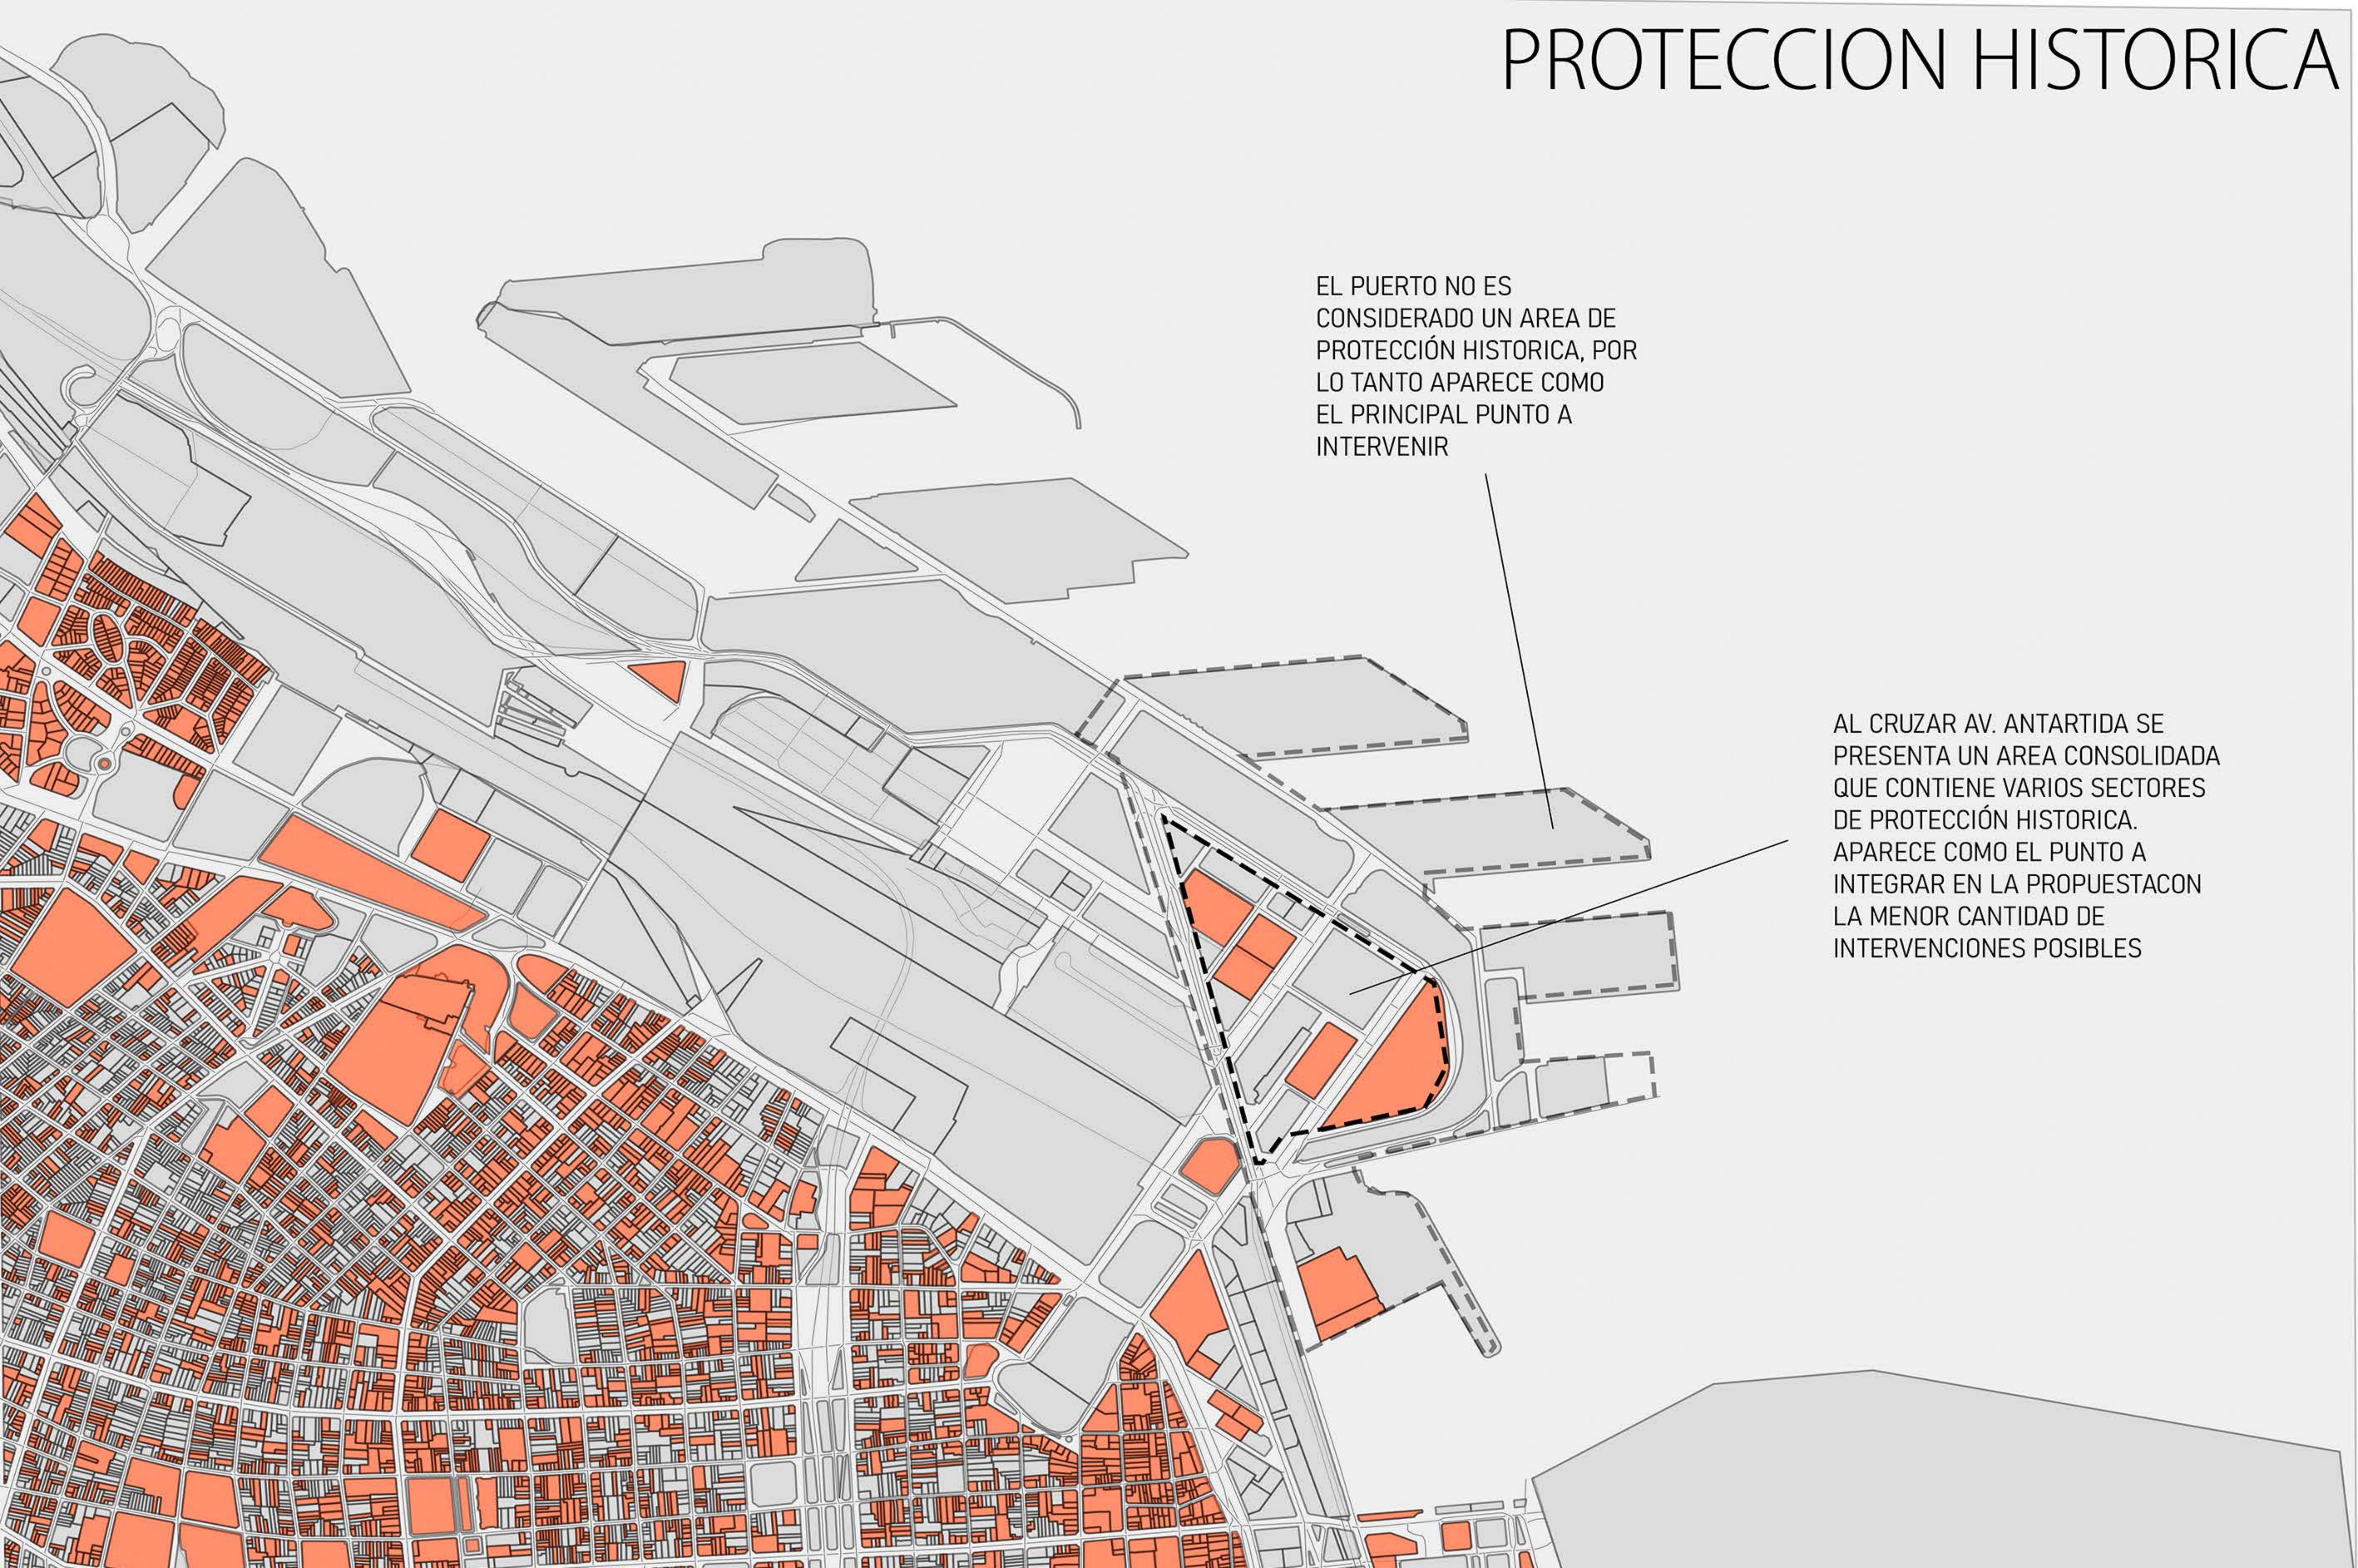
PROTECCION HISTORICA

EL PUERTO NO ES CONSIDERADO UN AREA DE PROTECCIÓN HISTORICA, POR LO TANTO APARECE COMO EL PRINCIPAL PUNTO A INTERVENIR

AL CRUZAR AV. ANTARTIDA SE PRESENTA UN AREA CONSOLIDADA QUE CONTIENE VARIOS SECTORES DE PROTECCIÓN HISTORICA. APARECE COMO EL PUNTO A INTEGRAR EN LA PROPUESTACON LA MENOR CANTIDAD DE INTERVENCIONES POSIBLES